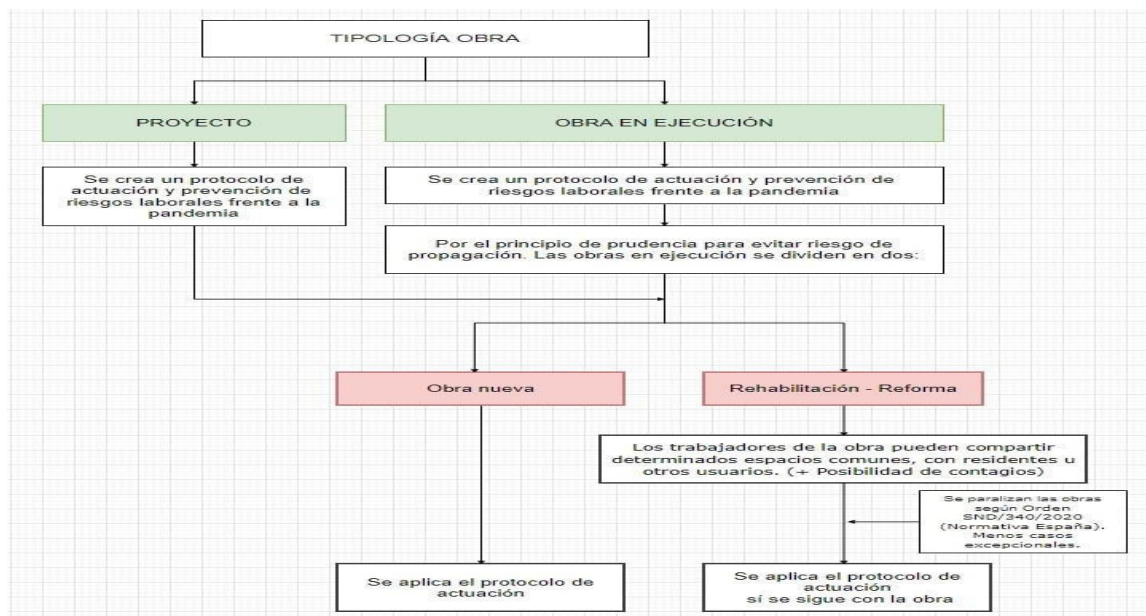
TIPOLOGÍA OBRA

PROYECTO

OBRA EN EJECUCIÓN

Se crea un protocolo de actuación y prevención de riesgos laborales frente a la pandemia

Se crea un protocolo de actuación y prevención de riesgos laborales frente a la pandemia

Por el principio de prudencia para evitar riesgo de propagación. Las obras en ejecución se dividen en dos:

Obra nueva

Rehabilitación - Reforma

Los trabajadores de la obra pueden compartir determinados espacios comunes, con residentes u otros usuarios. (+ Posibilidad de contagios)

Se paralizan las obras según Orden SND/340/2020 (Normativa España). Menos casos excepcionales.

Se aplica el protocolo de actuación

Se aplica el protocolo de actuación sí se sigue con la obra